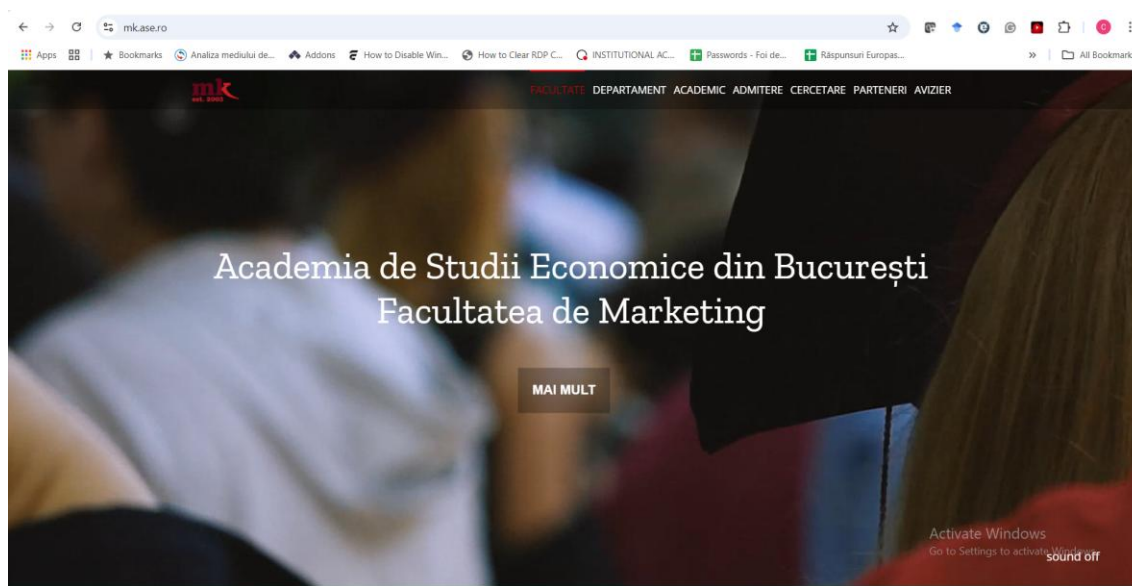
mk.ase.ro

Apps | Bookmarks | Analiza mediului de... | Addons | How to Disable Win... | How to Clear RDP C... | INSTITUTIONAL AC... | Passwords - Foi de... | Răspunsuri Europas... | » | All Bookmarks

mk est. 2003

FACULTATE DEPARTAMENT ACADEMIC ADMITERE CERCETARE PARTENERI AVIZIER

Academia de Studii Economice din București
Facultatea de Marketing

MAI MULT

Activate Windows
Go to Settings to activate Windows.

sound off